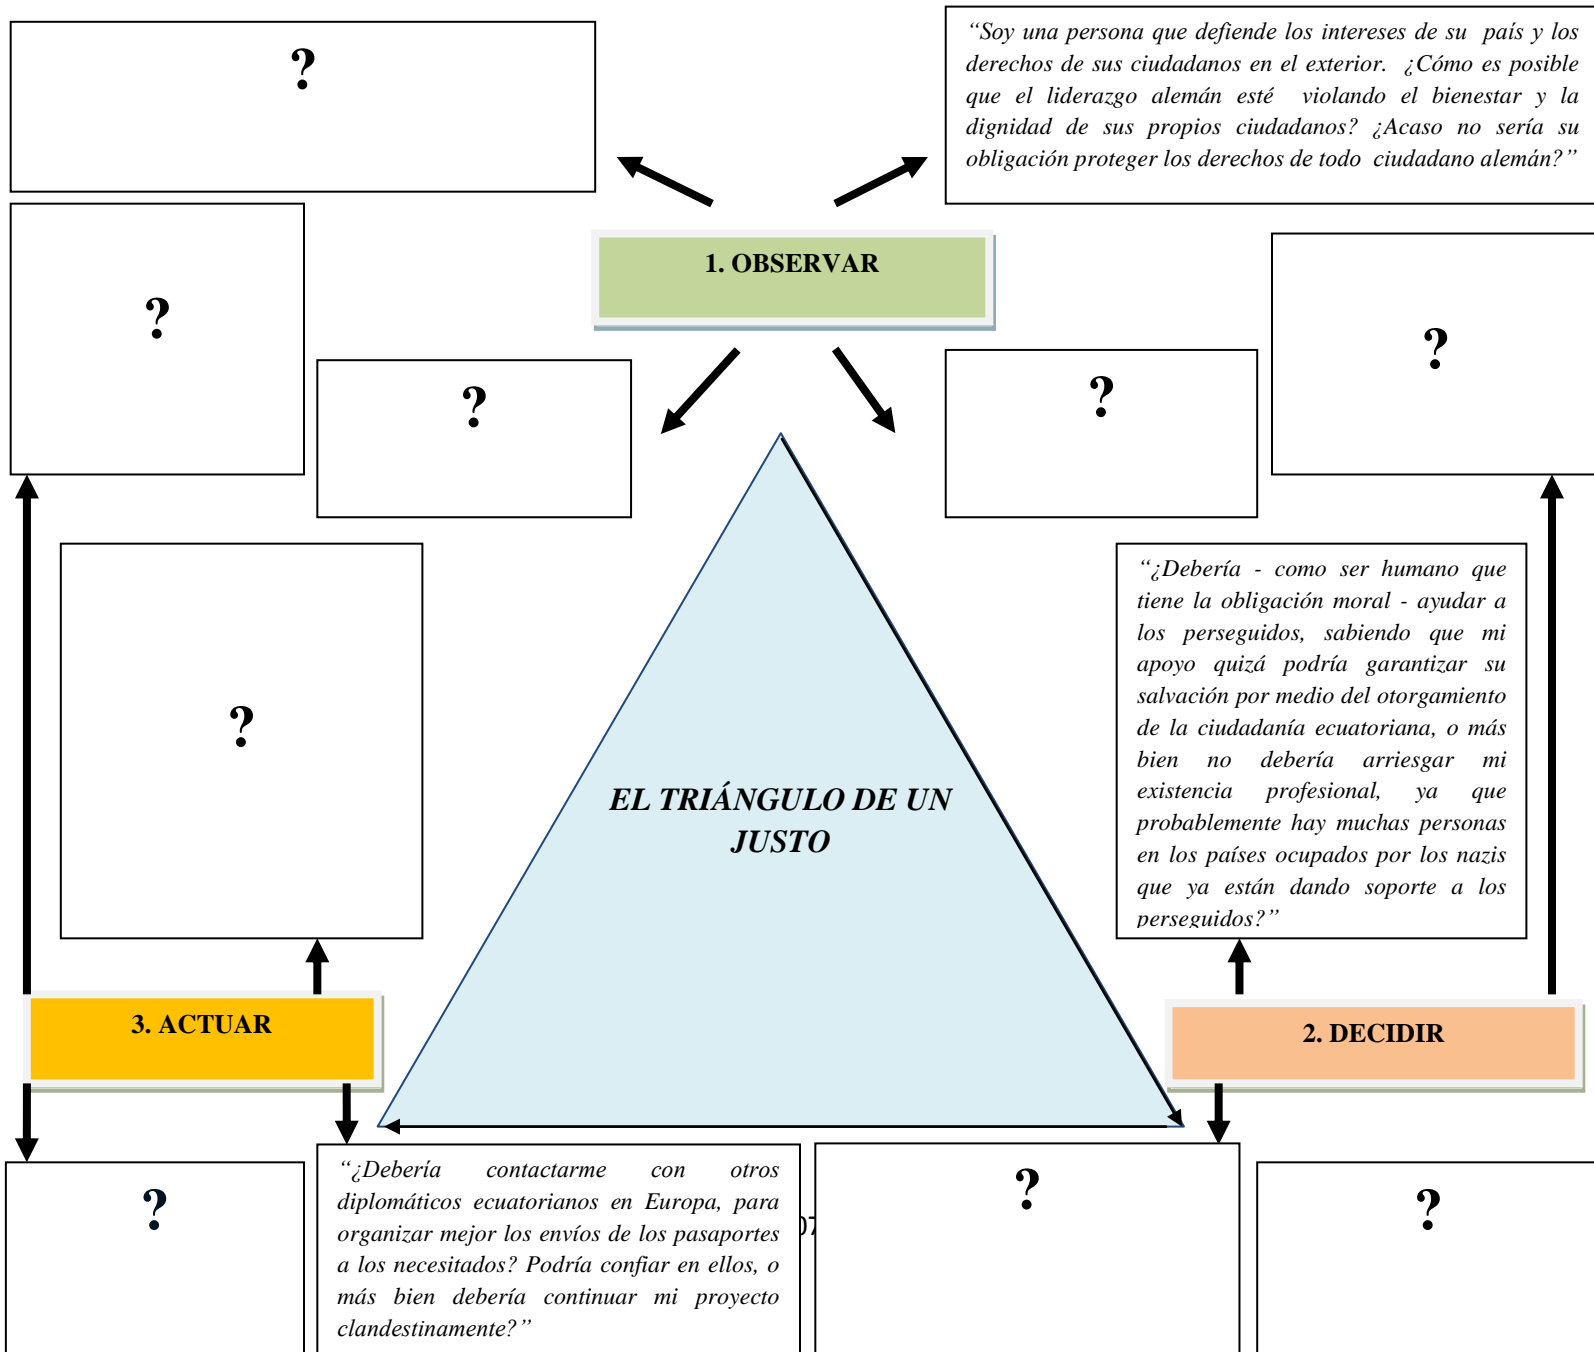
?

"Soy una persona que defiende los intereses de su país y los derechos de sus ciudadanos en el exterior. ¿Cómo es posible que el liderazgo alemán esté violando el bienestar y la dignidad de sus propios ciudadanos? ¿Acaso no sería su obligación proteger los derechos de todo ciudadano alemán?"

?

1. OBSERVAR

?

?

?

?

?

EL TRIÁNGULO DE UN JUSTO

"¿Debería - como ser humano que tiene la obligación moral - ayudar a los perseguidos, sabiendo que mi apoyo quizá podría garantizar su salvación por medio del otorgamiento de la ciudadanía ecuatoriana, o más bien no debería arriesgar mi existencia profesional, ya que probablemente hay muchas personas en los países ocupados por los nazis que ya están dando soporte a los perseguidos?"

3. ACTUAR

2. DECIDIR

?

"¿Debería contactarme con otros diplomáticos ecuatorianos en Europa, para organizar mejor los envíos de los pasaportes a los necesitados? Podría confiar en ellos, o más bien debería continuar mi proyecto clandestinamente?"

?

?